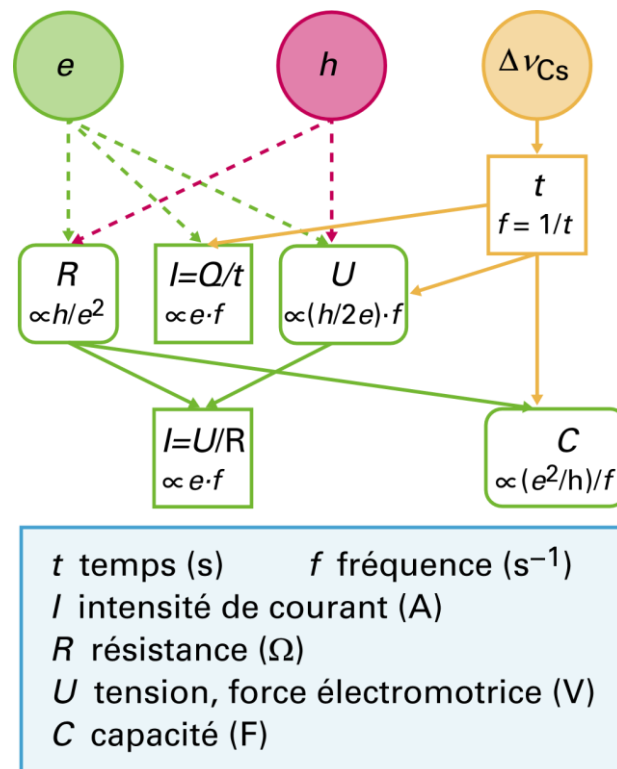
$e$

$h$

$\Delta\nu_{Cs}$

$t$
$f = 1/t$

$R$
$\propto h/e^2$

$I=Q/t$
$\propto e\cdot f$

$U$
$\propto (h/2e)\cdot f$

$I=U/\mathrm{R}$
$\propto e\cdot f$

$C$
$\propto (e^2/\mathrm{h})/f$

$t$ temps (s) $f$ fréquence ($s^{-1}$)
$I$ intensité de courant (A)
$R$ résistance ($\Omega$)
$U$ tension, force électromotrice (V)
$C$ capacité (F)